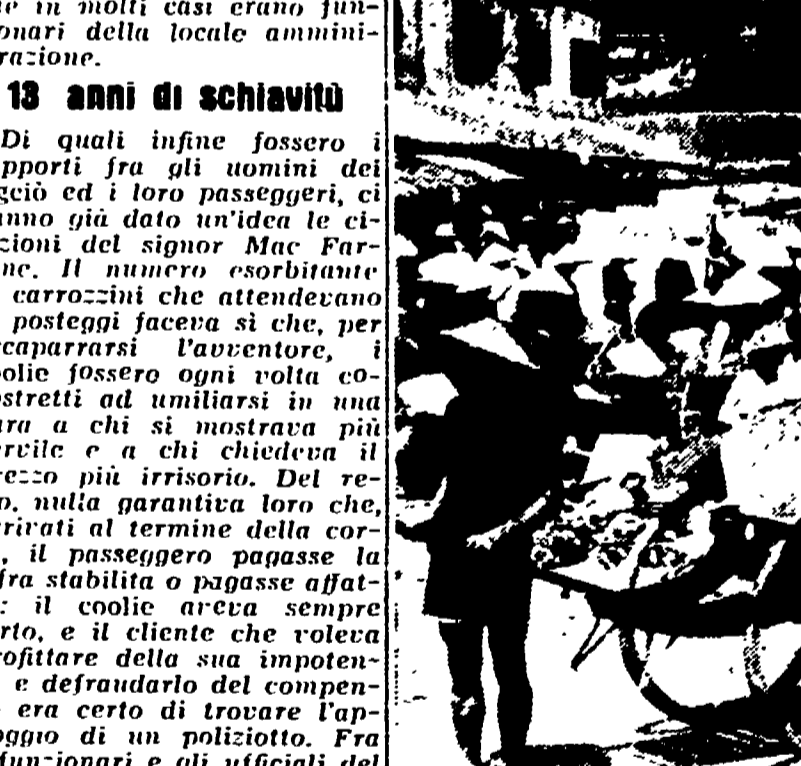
e in molti casi erano funzionari della locale amministrazione.

13 anni di schiavitù

Di quali infine fossero i rapporti fra gli uomini dei geiò ed i loro passeggeri, ci hanno già dato un'idea le cizioni del signor Mac Farne. Il numero esorbitante carrozzini che attendevano posteggi faceva sì che, per caparrarsi l'avventore, i coolie fossero ogni volta costretti ad umiliarsi in una gara a chi si mostrava più servile e a chi chiedeva il prezzo più irrisorio. Del resto, nulla garantiva loro che, arrivati al termine della corsa, il passeggero pagasse la tariffa stabilita o pagasse affatto: il coolie aveva sempre torto, e il cliente che voleva approfittare della sua impotenza e defraudarlo del compenso era certo di trovare l'appoggio di un poliziotto. Fra funzionari e gli ufficiali del